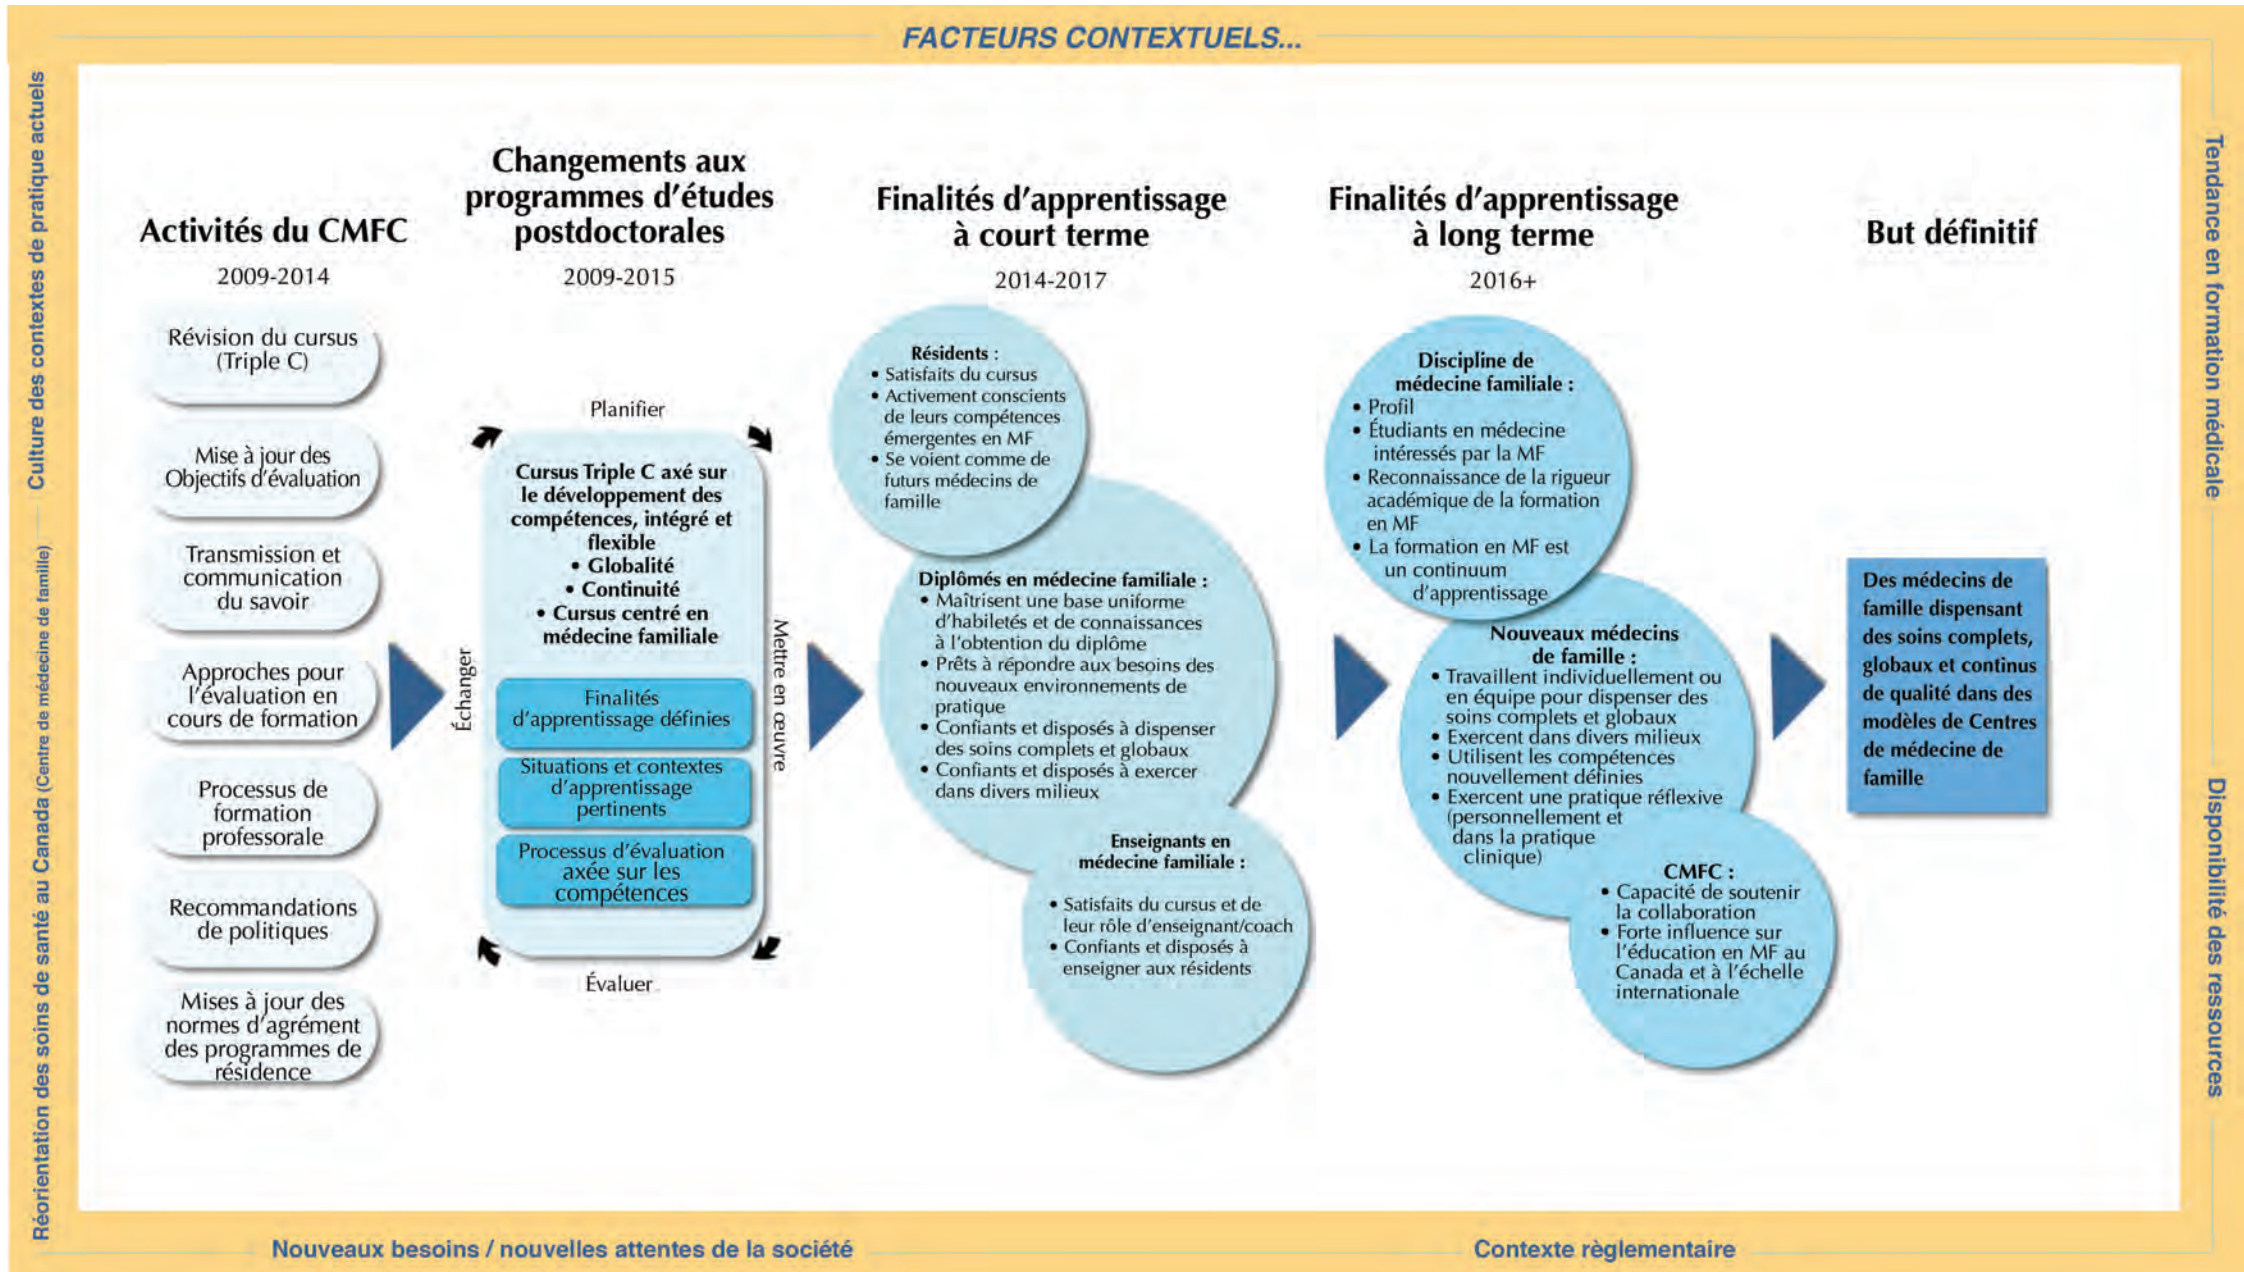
FACTEURS CONTEXTUELS...

Culture des contextes de pratique actuels

Réorientation des soins de santé au Canada (Centre de médecine de famille)

Tendance en formation médicale

Disponibilité des ressources

Activités du CMFC
2009-2014

Révision du cursus (Triple C)

Mise à jour des Objectifs d'évaluation

Transmission et communication du savoir

Approches pour l'évaluation en cours de formation

Processus de formation professorale

Recommandations de politiques

Mises à jour des normes d'agrément des programmes de résidence

Changements aux programmes d'études postdoctorales
2009-2015

Planifier

Échanger

Mettre en œuvre

Évaluer

Cursus Triple C axé sur le développement des compétences, intégré et flexible
• Globalité
• Continuité
• Cursus centré en médecine familiale

Finalités d'apprentissage définies

Situations et contextes d'apprentissage pertinents

Processus d'évaluation axée sur les compétences

Finalités d'apprentissage à court terme
2014-2017

Résidents :
• Satisfaits du cursus
• Activement conscients de leurs compétences émergentes en MF
• Se voient comme de futurs médecins de famille

Diplômés en médecine familiale :
• Maîtrisent une base uniforme d'habiletés et de connaissances à l'obtention du diplôme
• Prêts à répondre aux besoins des nouveaux environnements de pratique
• Confiants et disposés à dispenser des soins complets et globaux
• Confiants et disposés à exercer dans divers milieux

Enseignants en médecine familiale :
• Satisfaits du cursus et de leur rôle d'enseignant/coach
• Confiants et disposés à enseigner aux résidents

Finalités d'apprentissage à long terme
2016+

Discipline de médecine familiale :
• Profil
• Étudiants en médecine intéressés par la MF
• Reconnaissance de la rigueur académique de la formation en MF
• La formation en MF est un continuum d'apprentissage

Nouveaux médecins de famille :
• Travaillent individuellement ou en équipe pour dispenser des soins complets et globaux
• Exercent dans divers milieux
• Utilisent les compétences nouvellement définies
• Exercent une pratique réflexive (personnellement et dans la pratique clinique)

CMFC :
• Capacité de soutenir la collaboration
• Forte influence sur l'éducation en MF au Canada et à l'échelle internationale

But définitif

Des médecins de famille dispensant des soins complets, globaux et continus de qualité dans des modèles de Centres de médecine de famille

Nouveaux besoins / nouvelles attentes de la société

Contexte règlementaire